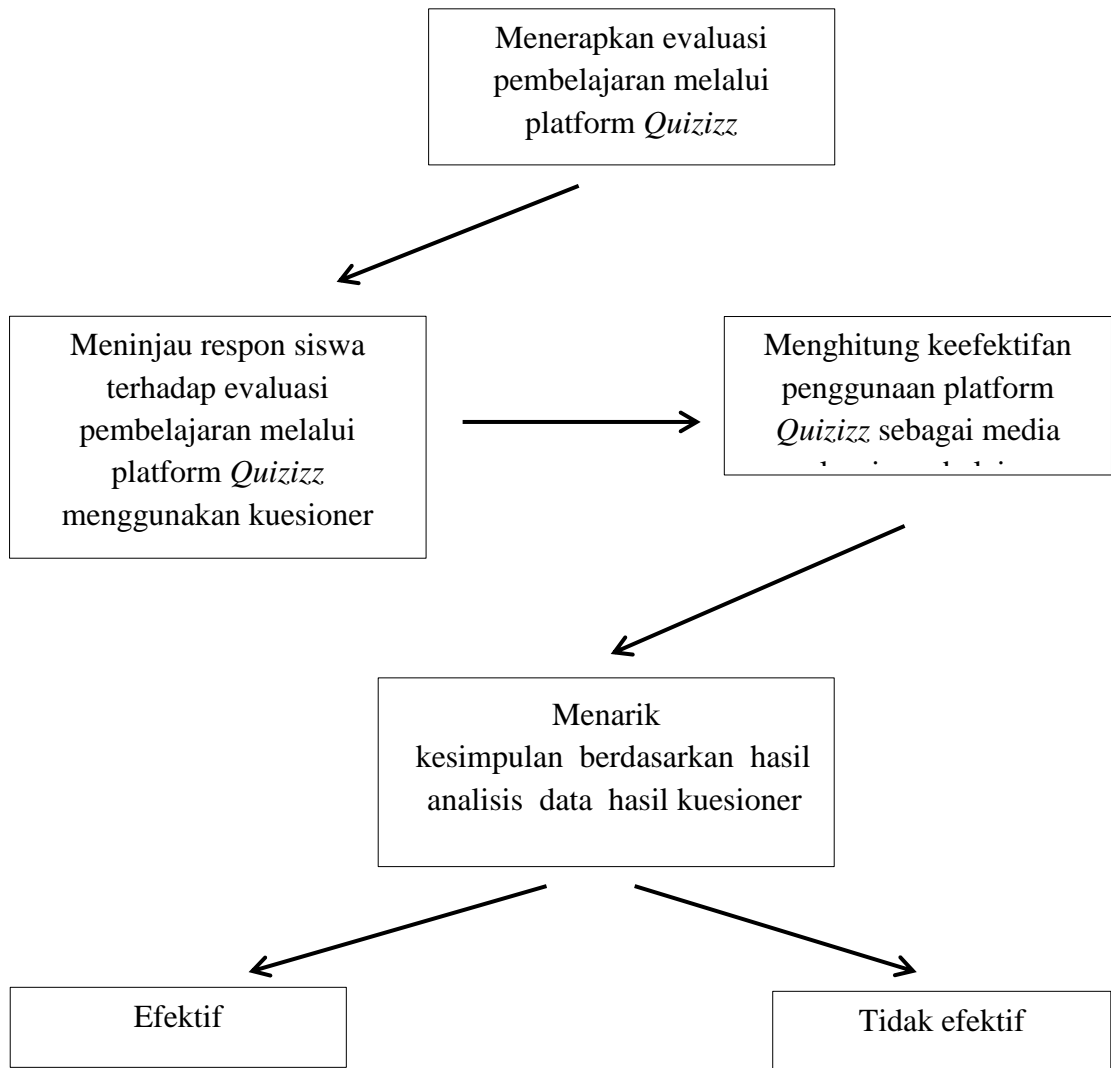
Menerapkan evaluasi pembelajaran melalui platform *Quizizz*

Meninjau respon siswa terhadap evaluasi pembelajaran melalui platform *Quizizz* menggunakan kuesioner

Menghitung keefektifan penggunaan platform *Quizizz* sebagai media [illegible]

Menarik kesimpulan berdasarkan hasil analisis data hasil kuesioner

Efektif

Tidak efektif